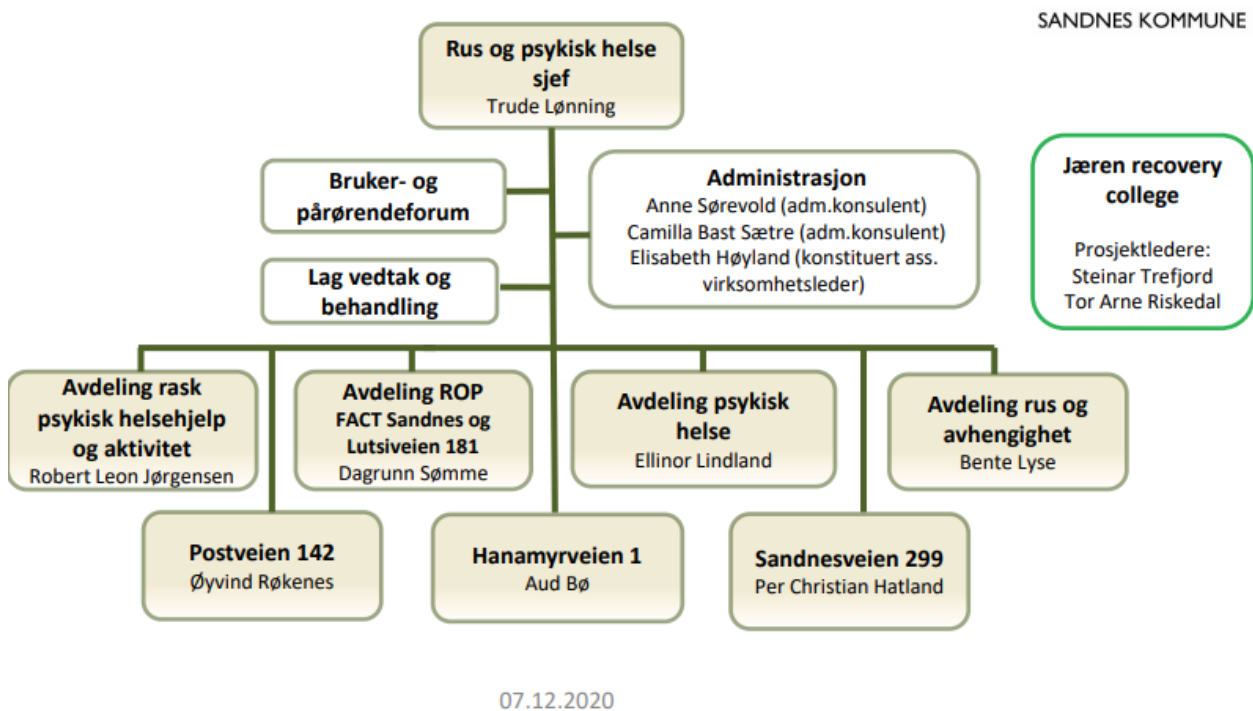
SANDNES KOMMUNE

Rus og psykisk helse sjef
Trude Lønning

Bruker- og pårørendeforum

Administrasjon
Anne Sørevold (adm.konsulent)
Camilla Bast Sætre (adm.konsulent)
Elisabeth Høyland (konstituert ass. virksomhetsleder)

Lag vedtak og behandling

Jæren recovery college

Prosjektledere:
Steinar Trefjord
Tor Arne Riskedal

Avdeling rask psykisk helsehjelp og aktivitet
Robert Leon Jørgensen

Avdeling ROP
FACT Sandnes og Lutsiveien 181
Dagrunn Sømme

Avdeling psykisk helse
Ellinor Lindland

Avdeling rus og avhengighet
Bente Lyse

Postveien 142
Øyvind Røkenes

Hanamyrveien 1
Aud Bø

Sandnesveien 299
Per Christian Hatland

07.12.2020